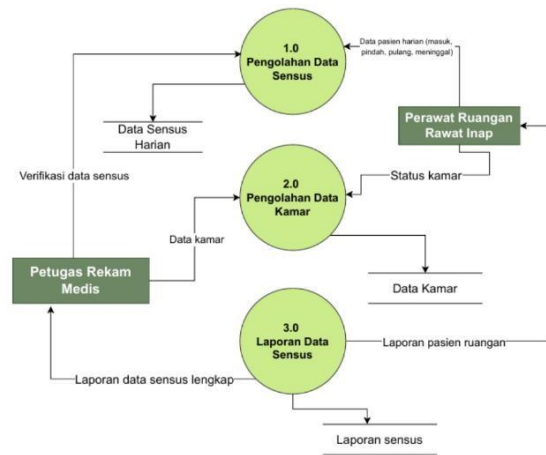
1.0
Pengolahan Data Sensus

Data pasien harian (masuk, pindah, pulang, meninggal)

Data Sensus Harian

Perawat Ruangan Rawat Inap

Verifikasi data sensus

Status kamar

2.0
Pengolahan Data Kamar

Data kamar

Petugas Rekam Medis

Data Kamar

3.0
Laporan Data Sensus

Laporan pasien ruangan

Laporan data sensus lengkap

Laporan sensus